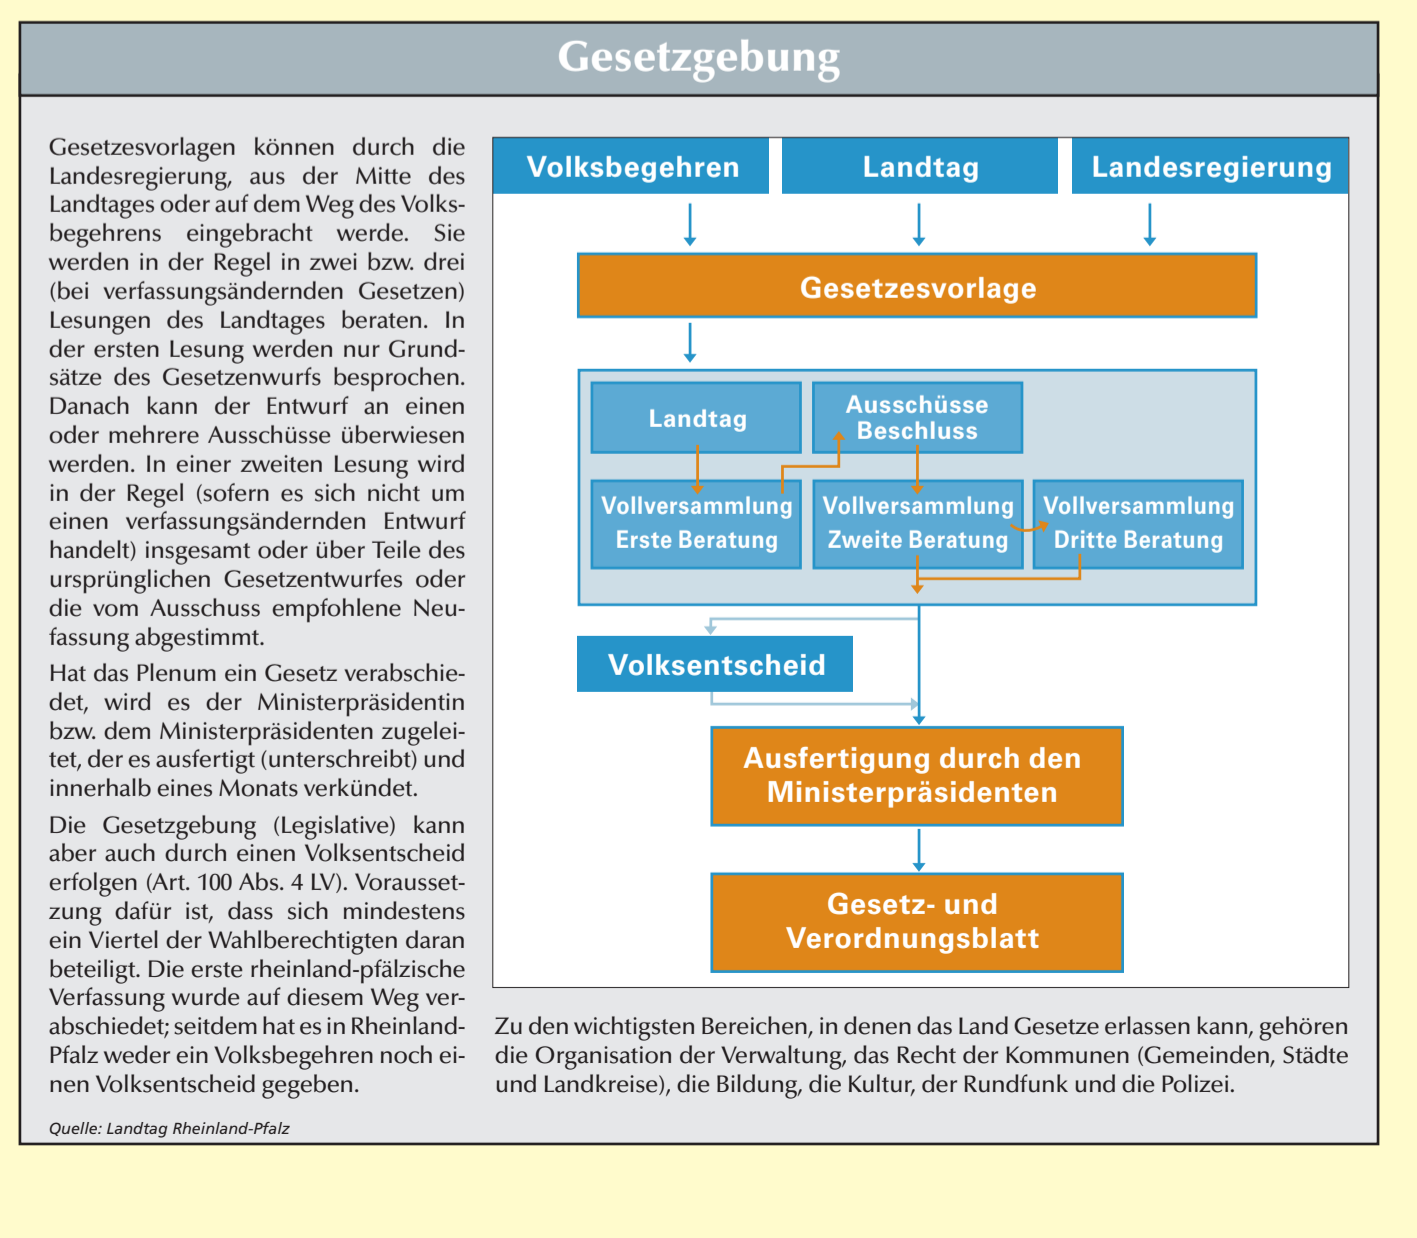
Gesetzgebung

Gesetzesvorlagen können durch die Landesregierung, aus der Mitte des Landtages oder auf dem Weg des Volksbegehrens eingebracht werde. Sie werden in der Regel in zwei bzw. drei (bei verfassungsändernden Gesetzen) Lesungen des Landtages beraten. In der ersten Lesung werden nur Grundsätze des Gesetzenwurfs besprochen. Danach kann der Entwurf an einen oder mehrere Ausschüsse überwiesen werden. In einer zweiten Lesung wird in der Regel (sofern es sich nicht um einen verfassungsändernden Entwurf handelt) insgesamt oder über Teile des ursprünglichen Gesetzentwurfes oder die vom Ausschuss empfohlene Neufassung abgestimmt.

Hat das Plenum ein Gesetz verabschiedet, wird es der Ministerpräsidentin bzw. dem Ministerpräsidenten zugeleitet, der es ausfertigt (unterschreibt) und innerhalb eines Monats verkündet.

Die Gesetzgebung (Legislative) kann aber auch durch einen Volksentscheid erfolgen (Art. 100 Abs. 4 LV). Voraussetzung dafür ist, dass sich mindestens ein Viertel der Wahlberechtigten daran beteiligt. Die erste rheinland-pfälzische Verfassung wurde auf diesem Weg verabschiedet; seitdem hat es in Rheinland-Pfalz weder ein Volksbegehren noch einen Volksentscheid gegeben.

Quelle: Landtag Rheinland-Pfalz

Volksbegehren
Landtag
Landesregierung
Gesetzesvorlage
Landtag
Ausschüsse Beschluss
Vollversammlung Erste Beratung
Vollversammlung Zweite Beratung
Vollversammlung Dritte Beratung
Volksentscheid
Ausfertigung durch den Ministerpräsidenten
Gesetz- und Verordnungsblatt

Zu den wichtigsten Bereichen, in denen das Land Gesetze erlassen kann, gehören die Organisation der Verwaltung, das Recht der Kommunen (Gemeinden, Städte und Landkreise), die Bildung, die Kultur, der Rundfunk und die Polizei.